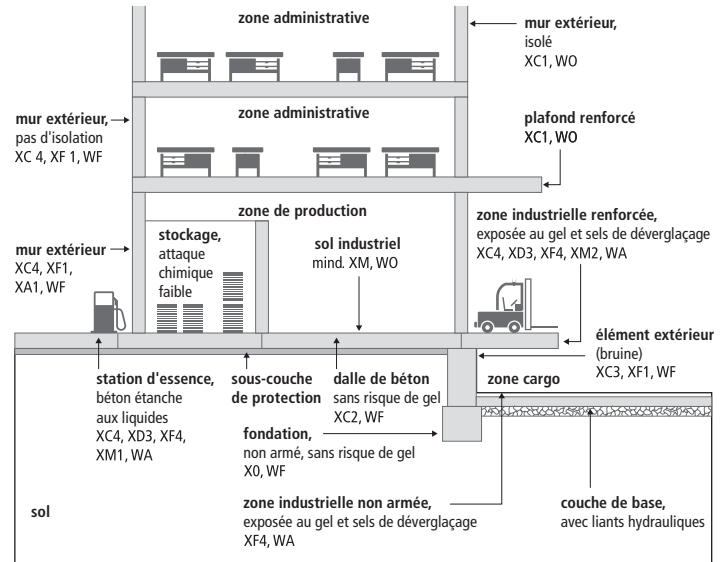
zone administrative

mur extérieur, isolé XC1, WO

zone administrative

mur extérieur, pas d'isolation XC 4, XF 1, WF

plafond renforcé XC1, WO

zone de production

zone industrielle renforcée, exposée au gel et sels de déverglaçage XC4, XD3, XF4, XM2, WA

mur extérieur XC4, XF1, XA1, WF

stockage, attaque chimique faible

sol industriel mind. XM, WO

élément extérieur (bruine) XC3, XF1, WF

zone cargo

station d'essence, béton étanche aux liquides XC4, XD3, XF4, XM1, WA

sous-couche de protection

dalle de béton sans risque de gel XC2, WF

fondation, non armé, sans risque de gel X0, WF

zone industrielle non armée, exposée au gel et sels de déverglaçage XF4, WA

couche de base, avec liants hydrauliques

sol